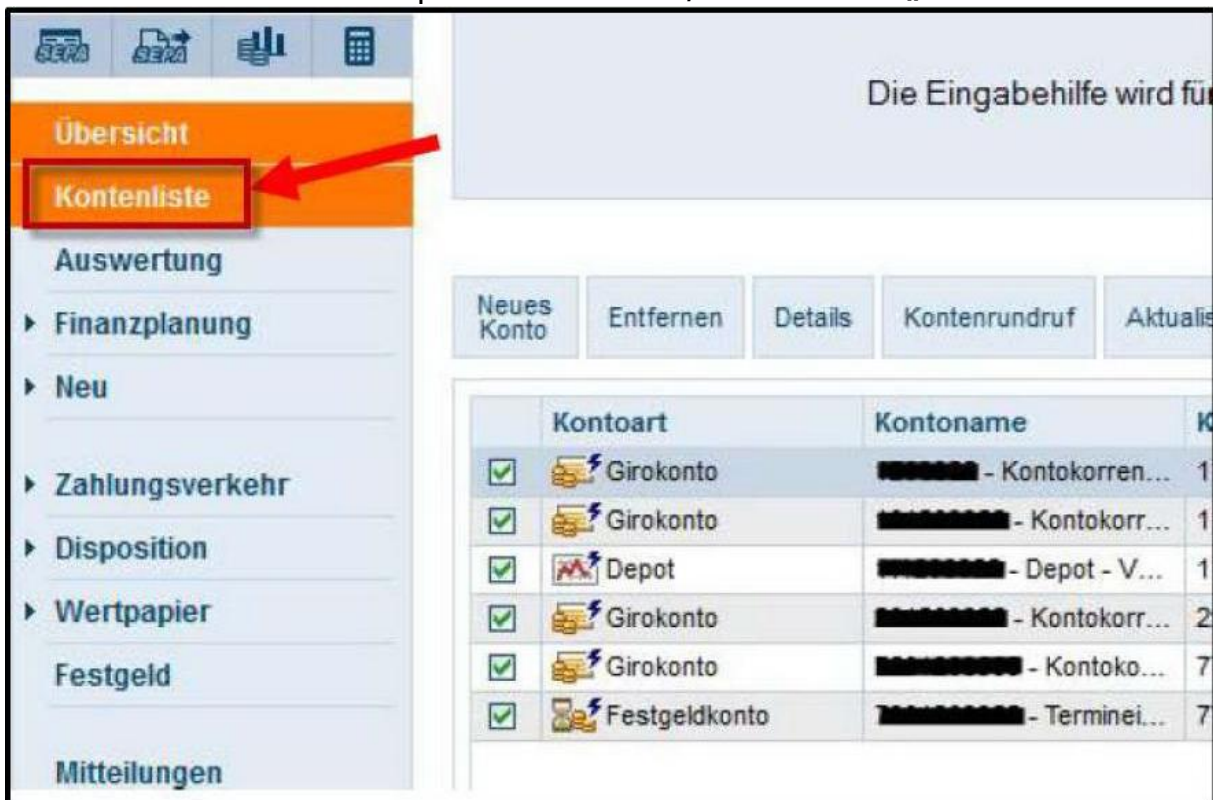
SEPA SEPA

Übersicht

Kontenliste

Auswertung

Finanzplanung

Neu

Zahlungsverkehr

Disposition

Wertpapier

Festgeld

Mitteilungen

Die Eingabehilfe wird fü

Neues Konto | Entfernen | Details | Kontenrundruf | Aktualis

| | Kontoart | Kontoname | K |
|---|---|---|---|
| ☑ | Girokonto | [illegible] - Kontokorren... | 1 |
| ☑ | Girokonto | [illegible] - Kontokorr... | 1 |
| ☑ | Depot | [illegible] - Depot - V... | 1 |
| ☑ | Girokonto | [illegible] - Kontokorr... | 2 |
| ☑ | Girokonto | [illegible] - Kontoko... | 7 |
| ☑ | Festgeldkonto | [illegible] - Terminei... | 7 |